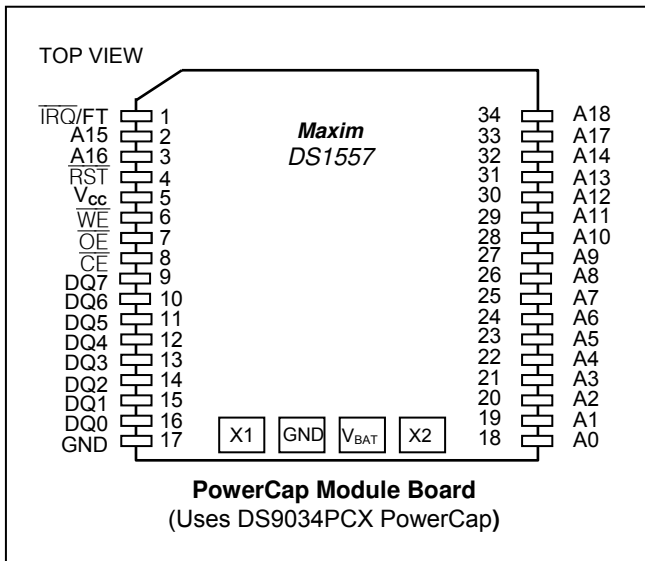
TOP VIEW

$\overline{IRQ}$/FT 1
A15 2
A16 3
$\overline{RST}$ 4
$V_{CC}$ 5
$\overline{WE}$ 6
$\overline{OE}$ 7
$\overline{CE}$ 8
DQ7 9
DQ6 10
DQ5 11
DQ4 12
DQ3 13
DQ2 14
DQ1 15
DQ0 16
GND 17

*Maxim*
DS1557

34 A18
33 A17
32 A14
31 A13
30 A12
29 A11
28 A10
27 A9
26 A8
25 A7
24 A6
23 A5
22 A4
21 A3
20 A2
19 A1
18 A0

X1 GND $V_{BAT}$ X2

**PowerCap Module Board**
(Uses DS9034PCX PowerCap)